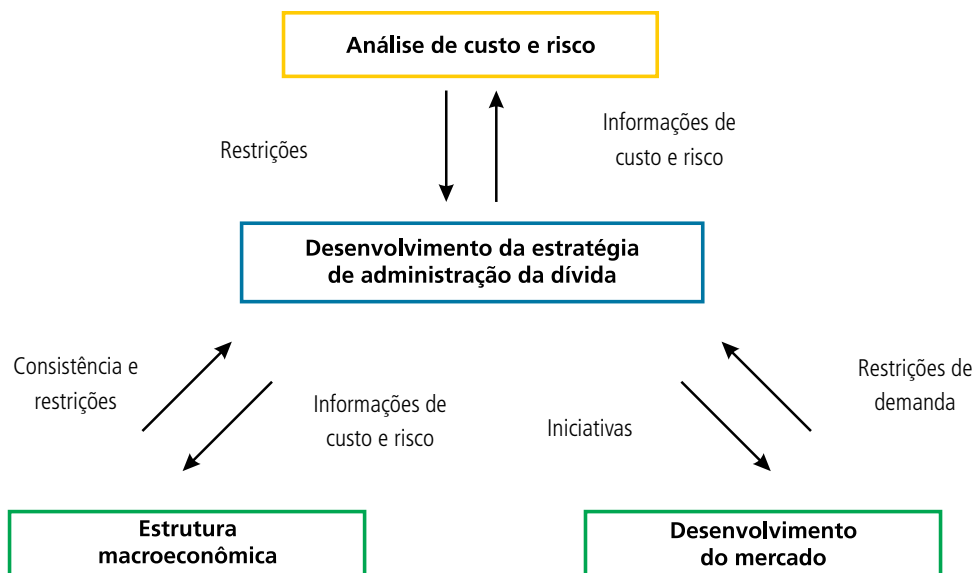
Análise de custo e risco

Restrições

Informações de custo e risco

Desenvolvimento da estratégia de administração da dívida

Consistência e restrições

Informações de custo e risco

Iniciativas

Restrições de demanda

Estrutura macroeconômica

Desenvolvimento do mercado